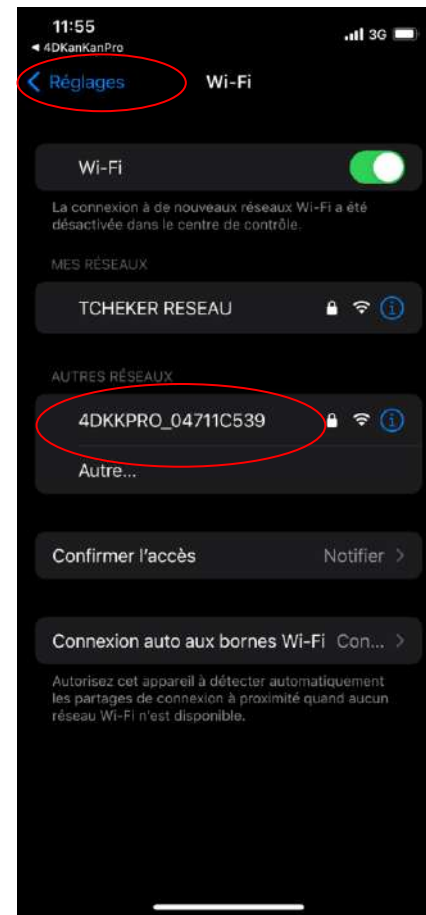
11:55
◂ 4DKanKanPro
3G

Réglages
Wi-Fi

Wi-Fi

La connexion à de nouveaux réseaux Wi-Fi a été désactivée dans le centre de contrôle.

MES RÉSEAUX

TCHEKER RESEAU

AUTRES RÉSEAUX

4DKKPRO_04711C539

Autre...

Confirmer l'accès
Notifier

Connexion auto aux bornes Wi-Fi
Con...

Autorisez cet appareil à détecter automatiquement les partages de connexion à proximité quand aucun réseau Wi-Fi n'est disponible.